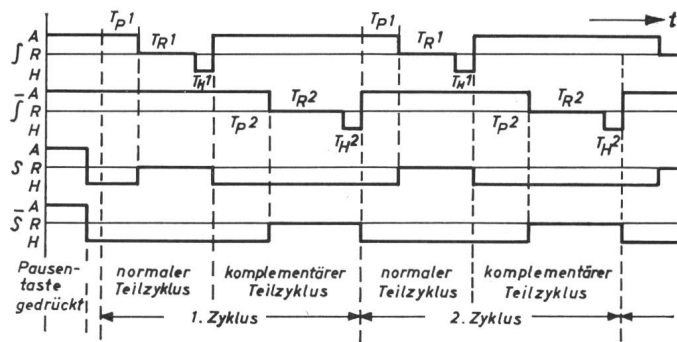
$t$

$\int$ A R H

$T_P1$ $T_R1$ $T_H1$ $T_P1$ $T_R1$ $T_H1$

$\bar{\int}$ A R H

$T_R2$ $T_P2$ $T_H2$ $T_R2$ $T_P2$ $T_H2$

S A R H

$\bar{S}$ A R H

Pausentaste gedrückt

normaler Teilzyklus

komplementärer Teilzyklus

normaler Teilzyklus

komplementärer Teilzyklus

1. Zyklus

2. Zyklus